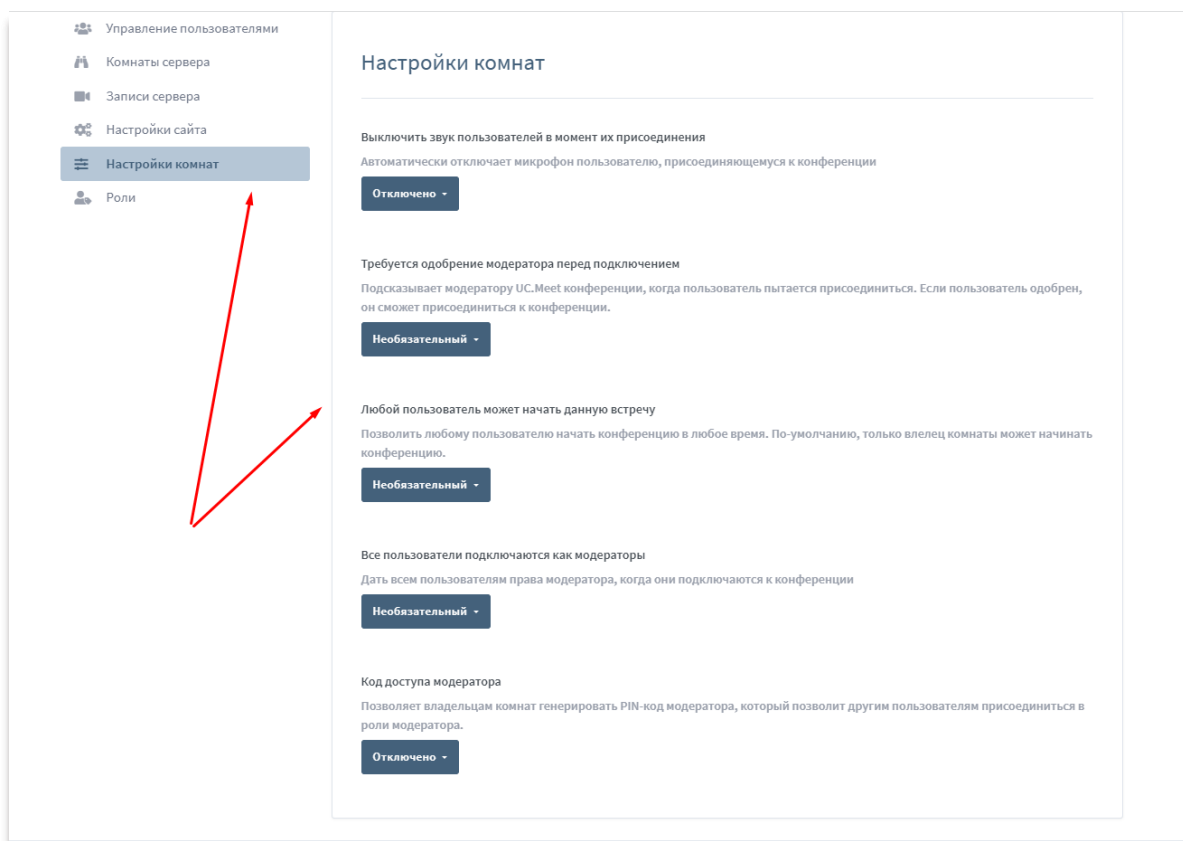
Управление пользователями
Комнаты сервера
Записи сервера
Настройки сайта
Настройки комнат
Роли

Настройки комнат

Выключить звук пользователей в момент их присоединения
Автоматически отключает микрофон пользователю, присоединяющемуся к конференции
Отключено

Требуется одобрение модератора перед подключением
Подсказывает модератору UC.Meet конференции, когда пользователь пытается присоединиться. Если пользователь одобрен, он сможет присоединиться к конференции.
Необязательный

Любой пользователь может начать данную встречу
Позволить любому пользователю начать конференцию в любое время. По-умолчанию, только влелец комнаты может начинать конференцию.
Необязательный

Все пользователи подключаются как модераторы
Дать всем пользователям права модератора, когда они подключаются к конференции
Необязательный

Код доступа модератора
Позволяет владельцам комнат генерировать PIN-код модератора, который позволит другим пользователям присоединиться в роли модератора.
Отключено